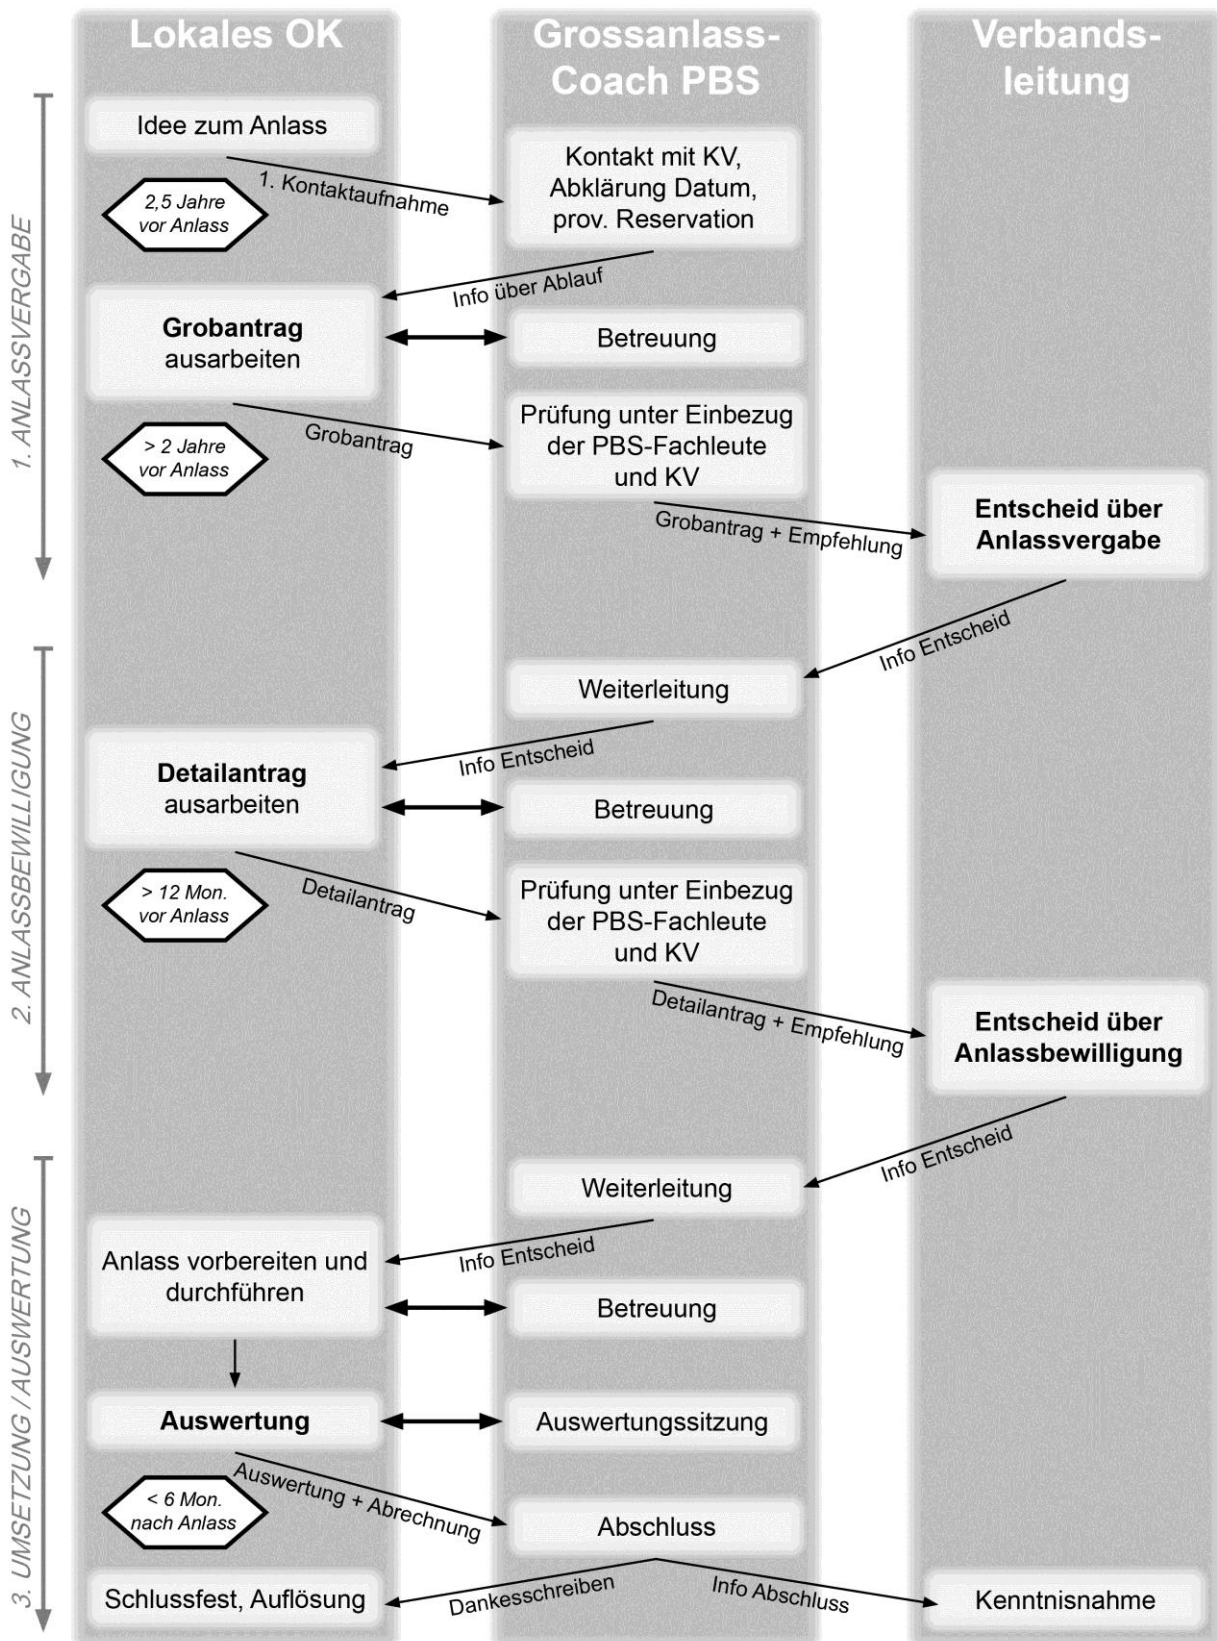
Lokales OK

Grossanlass-Coach PBS

Verbandsleitung

1. ANLASSVERGABE

Idee zum Anlass

1. Kontaktaufnahme

2,5 Jahre vor Anlass

Kontakt mit KV, Abklärung Datum, prov. Reservation

Info über Ablauf

**Grobantrag** ausarbeiten

Betreuung

Grobantrag

> 2 Jahre vor Anlass

Prüfung unter Einbezug der PBS-Fachleute und KV

Grobantrag + Empfehlung

**Entscheid über Anlassvergabe**

2. ANLASSBEWILLIGUNG

Info Entscheid

Weiterleitung

Info Entscheid

**Detailantrag** ausarbeiten

Betreuung

Detailantrag

> 12 Mon. vor Anlass

Prüfung unter Einbezug der PBS-Fachleute und KV

Detailantrag + Empfehlung

**Entscheid über Anlassbewilligung**

3. UMSETZUNG / AUSWERTUNG

Info Entscheid

Weiterleitung

Info Entscheid

Anlass vorbereiten und durchführen

Betreuung

**Auswertung**

Auswertungssitzung

Auswertung + Abrechnung

< 6 Mon. nach Anlass

Abschluss

Schlussfest, Auflösung

Dankesschreiben

Info Abschluss

Kenntnisnahme